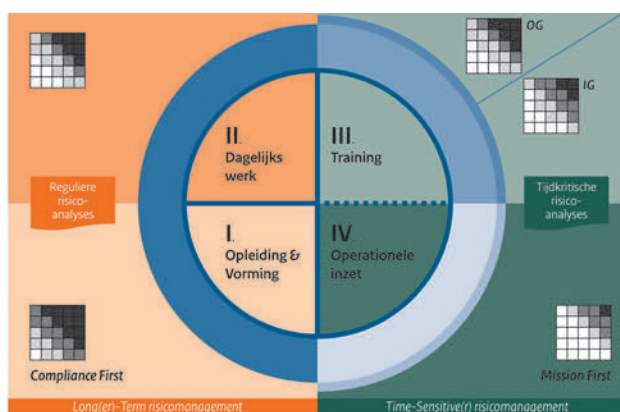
II. Dagelijks werk

III. Training

I. Opleiding & Vorming

IV. Operationele inzet

Reguliere risico-analyses

Tijdkritische risico-analyses

OG

IG

Compliance First

Mission First

Long(er)-Term risicomanagement

Time-Sensitive(r) risicomanagement